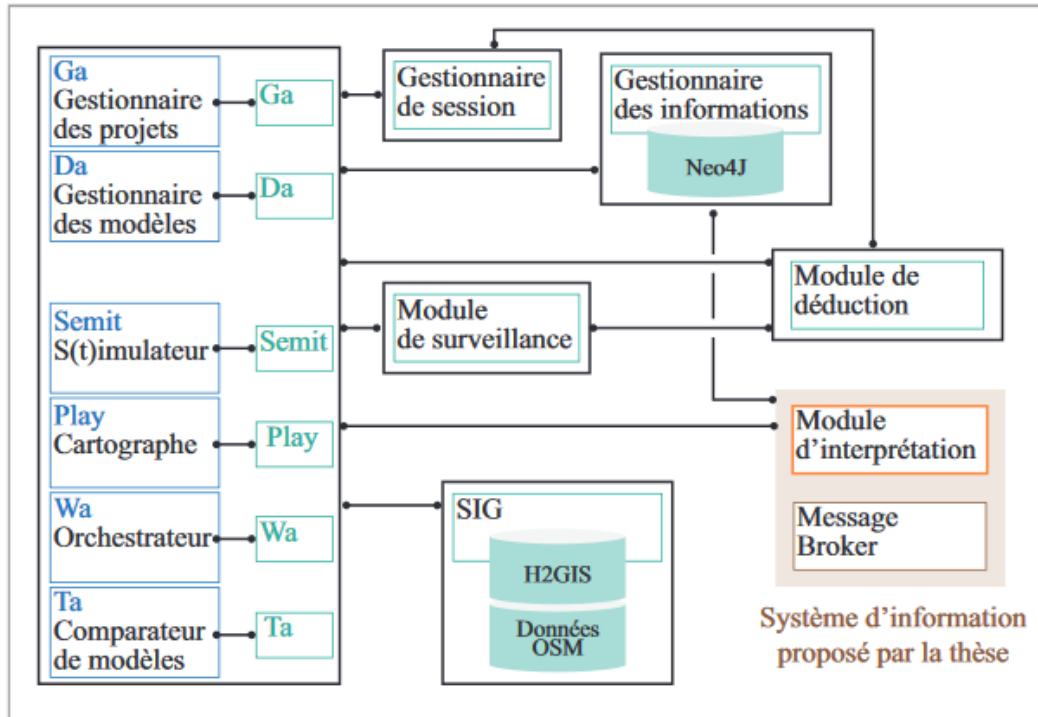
Ga
Gestionnaire des projets

Ga

Da
Gestionnaire des modèles

Da

Semit
S(t)imulateur

Semit

Play
Cartographe

Play

Wa
Orchestrateur

Wa

Ta
Comparateur de modèles

Ta

Gestionnaire de session

Gestionnaire des informations

Neo4J

Module de déduction

Module de surveillance

Module d'interprétation

Message Broker

SIG

H2GIS

Données OSM

Système d'information proposé par la thèse